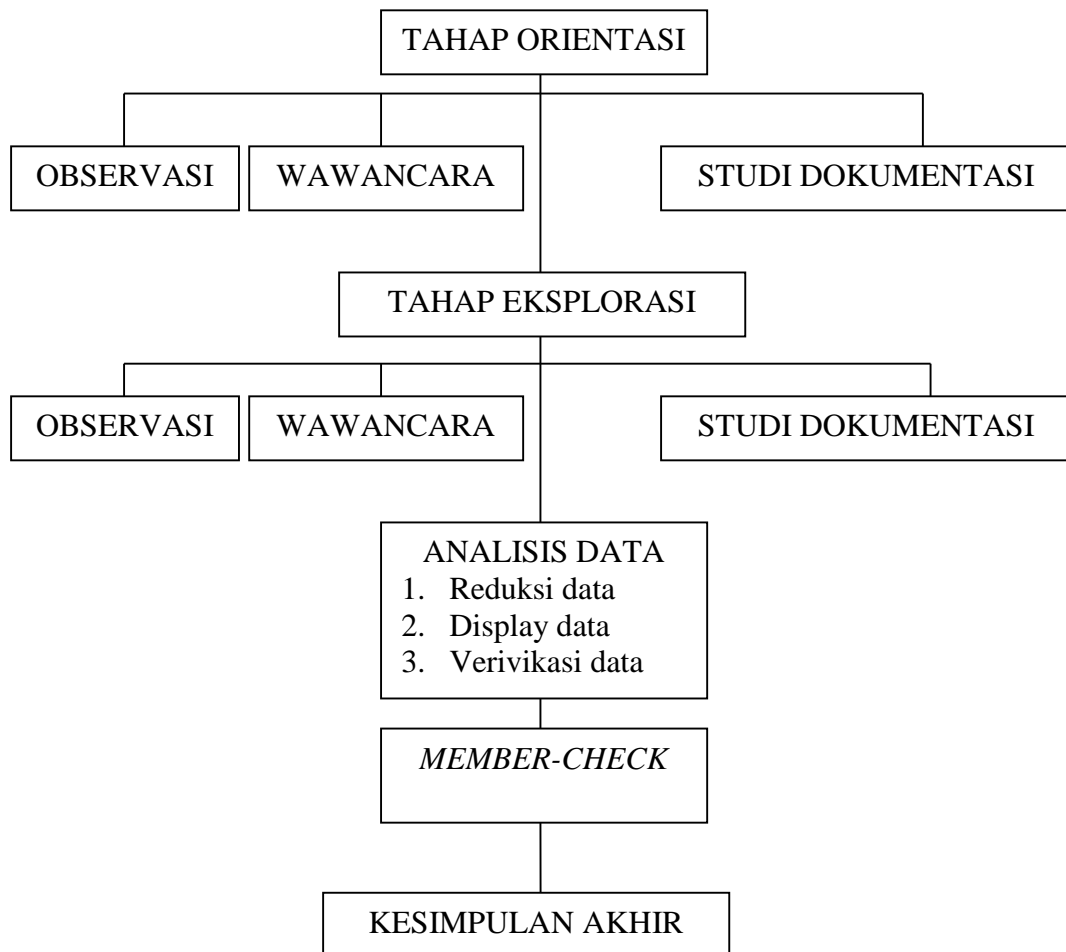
TAHAP ORIENTASI

OBSERVASI

WAWANCARA

STUDI DOKUMENTASI

TAHAP EKSPLORASI

OBSERVASI

WAWANCARA

STUDI DOKUMENTASI

ANALISIS DATA
1. Reduksi data
2. Display data
3. Verivikasi data

MEMBER-CHECK

KESIMPULAN AKHIR